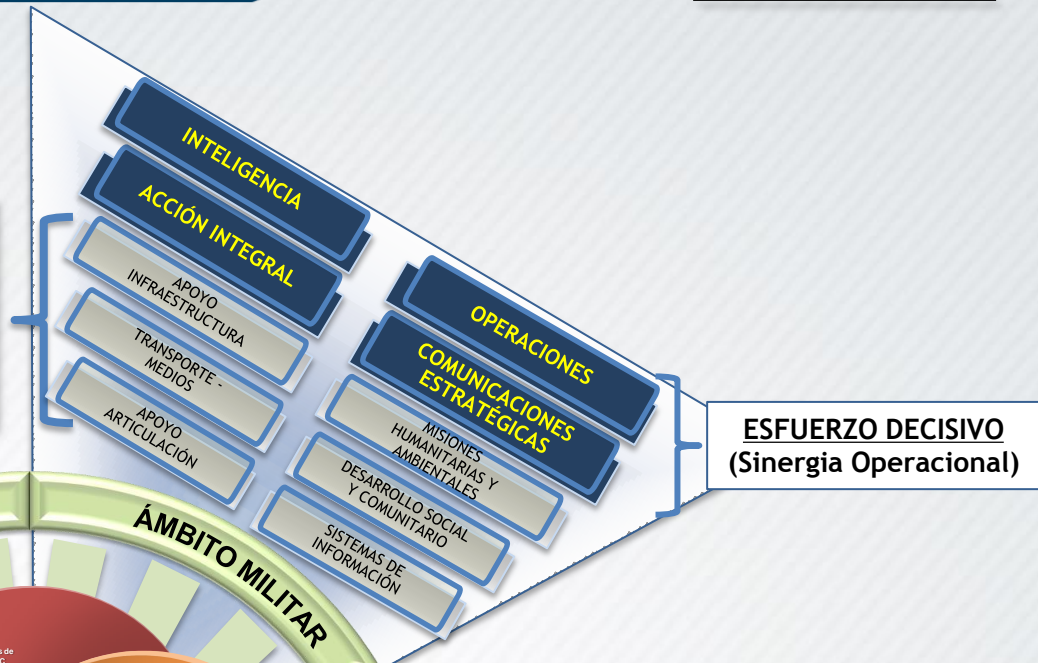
INTELIGENCIA

ACCIÓN INTEGRAL

APOYO INFRAESTRUCTURA

TRANSPORTE - MEDIOS

APOYO ARTICULACIÓN

OPERACIONES

COMUNICACIONES ESTRATÉGICAS

MISIONES HUMANITARIAS Y AMBIENTALES

DESARROLLO SOCIAL Y COMUNITARIO

SISTEMAS DE INFORMACIÓN

ESFUERZO DECISIVO
(Sinergia Operacional)

ÁMBITO MILITAR

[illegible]